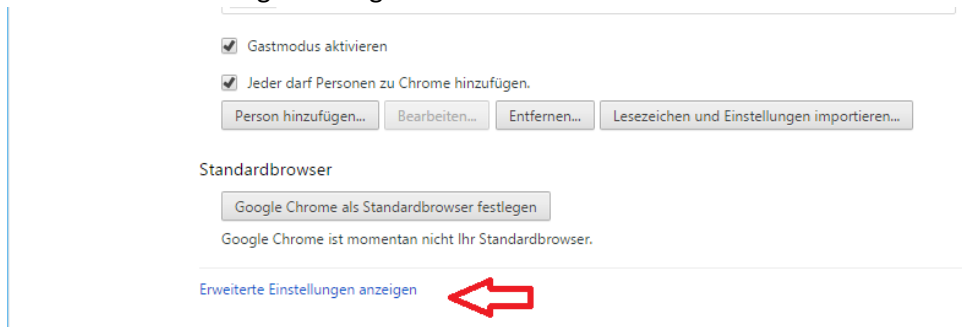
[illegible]

Gastmodus aktivieren

Jeder darf Personen zu Chrome hinzufügen.

Person hinzufügen... Bearbeiten... Entfernen... Lesezeichen und Einstellungen importieren...

Standardbrowser

Google Chrome als Standardbrowser festlegen

Google Chrome ist momentan nicht Ihr Standardbrowser.

Erweiterte Einstellungen anzeigen